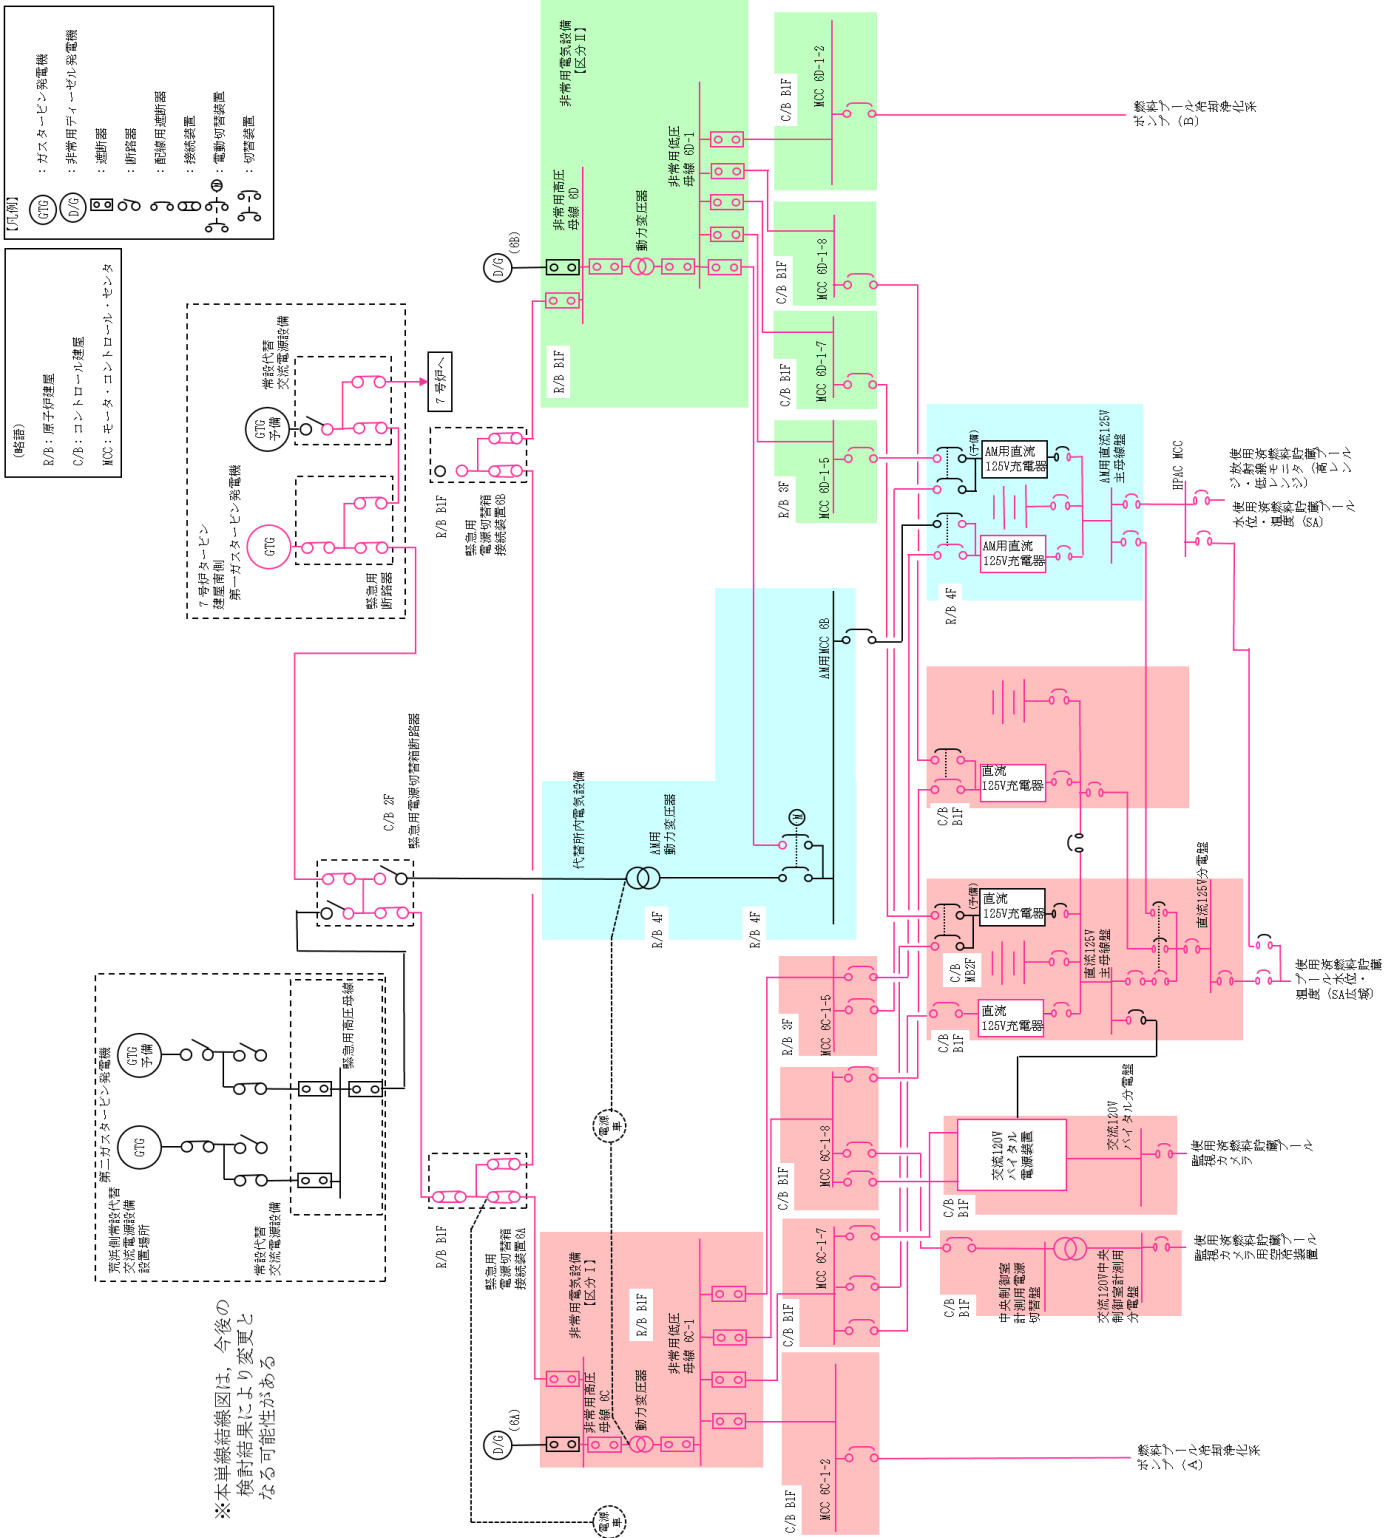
【凡例】
GTG ：ガスタービン発電機
D/G ：非常用ディーゼル発電機
：遮断器
：断路器
：配線用遮断器
：接続装置
：電動切替装置
：切替装置

（略語）
R/B：原子炉建屋
C/B：コントロール建屋
MCC：モータ・コントロール・センタ

7号炉タービン建屋南側
第一ガスタービン発電機
GTG
GTG 予備
常設代替交流電源設備
緊急用断路器
7号炉へ

R/B B1F
緊急用電源切替箱接続装置6B

非常用電気設備【区分II】
D/G (6B)
非常用高圧母線 6D
動力変圧器
非常用低圧母線 6D-1
R/B B1F
C/B B1F MCC 6D-1-2
C/B B1F MCC 6D-1-8
C/B B1F MCC 6D-1-7
R/B 3F MCC 6D-1-5
燃料プール冷却浄化系ポンプ(B)

(予備)
AM用直流125V充電器
AM用直流125V充電器
AM用直流125V主母線盤
R/B 4F
HPAC MCC
使用済燃料貯蔵プール監視カメラ（使用済燃料貯蔵プール放射線モニタ（高・低レンジ））
使用済燃料貯蔵プール水位・温度（SA）

AM用MCC 6B
代替所内電気設備
AM用動力変圧器
R/B 4F
R/B 4F
C/B 2F
緊急用電源切替箱断路器

直流125V充電器
C/B B1F
(予備)
直流125V充電器
C/B MB2F
直流125V主母線盤
直流125V分電盤
直流125V充電器
C/B B1F
使用済燃料貯蔵プール水位・温度（SA広域）

第二ガスタービン発電機
GTG 予備
GTG
荒浜側常設代替交流電源設備設置場所
常設代替交流電源設備
緊急用高圧母線

電源車
R/B B1F
緊急用電源切替箱接続装置6A
R/B 3F MCC 6C-1-5
C/B B1F MCC 6C-1-8
C/B B1F MCC 6C-1-7
C/B B1F MCC 6C-1-2
交流120Vバイタル電源装置
交流120Vバイタル分電盤
C/B B1F
使用済燃料貯蔵プール監視カメラ
中央制御室計測用電源切替盤
交流120V中央制御室計測用分電盤
C/B B1F
使用済燃料貯蔵プール監視カメラ用空冷装置

非常用電気設備【区分I】
R/B B1F
非常用低圧母線 6C-1
D/G (6A)
非常用高圧母線 6C
動力変圧器
電源車
燃料プール冷却浄化系ポンプ(A)

※本単線結線図は，今後の検討結果により変更となる可能性がある